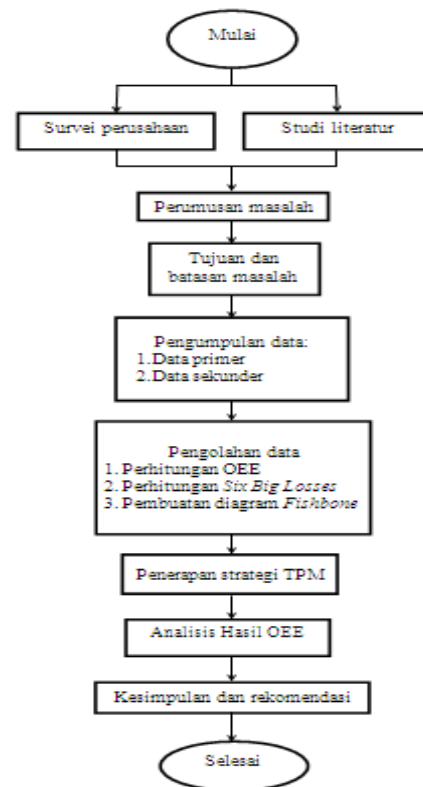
Mulai

Survei perusahaan

Studi literatur

Perumusan masalah

Tujuan dan batasan masalah

Pengumpulan data:
1. Data primer
2. Data sekunder

Pengolahan data
1. Perhitungan OEE
2. Perhitungan Six Big Losses
3. Pembuatan diagram Fishbone

Penerapan strategi TPM

Analisis Hasil OEE

Kesimpulan dan rekomendasi

Selesai